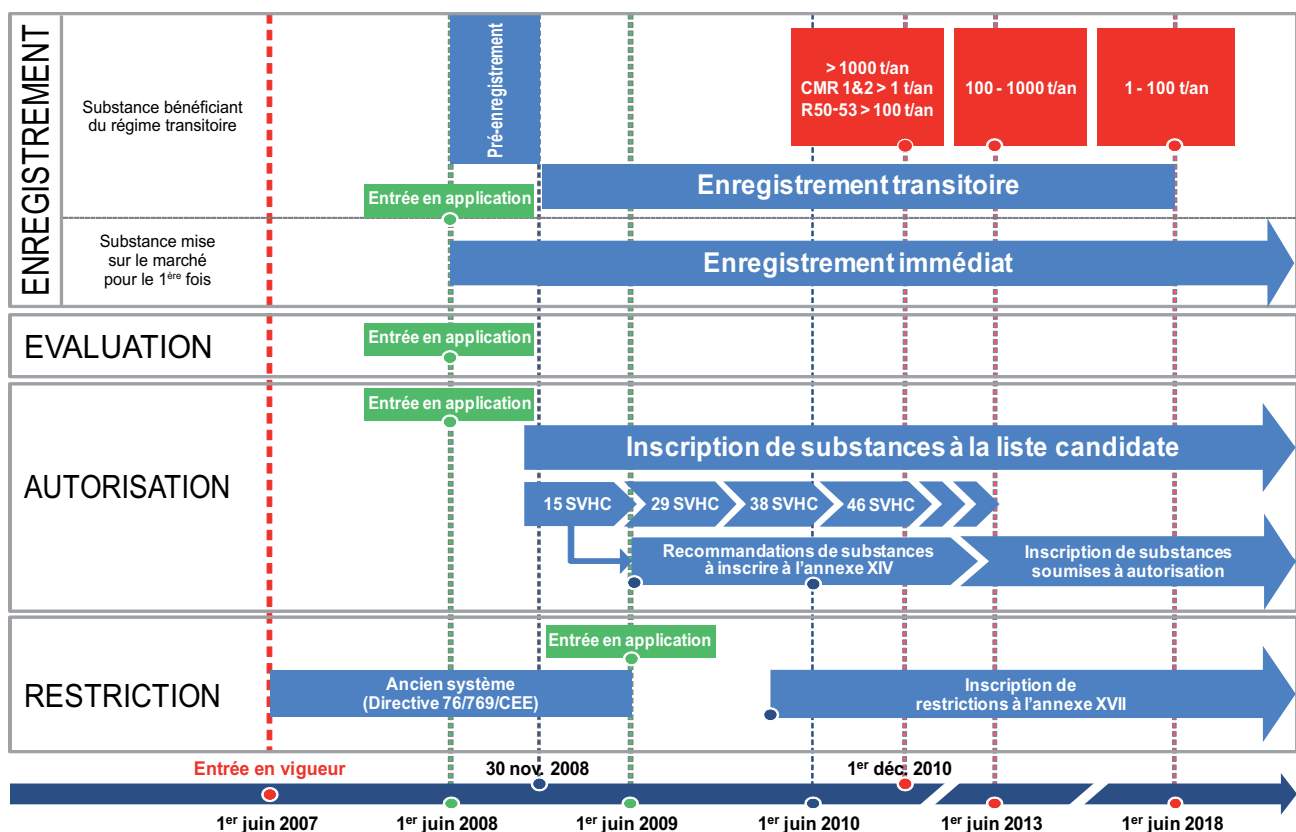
ENREGISTREMENT

Substance bénéficiant du régime transitoire

Pré-enregistrement

> 1000 t/an
CMR 1&2 > 1 t/an
R50-53 > 100 t/an

100 - 1000 t/an

1 - 100 t/an

Entrée en application

Enregistrement transitoire

Substance mise sur le marché pour le 1$^{ère}$ fois

Enregistrement immédiat

EVALUATION

Entrée en application

AUTORISATION

Entrée en application

Inscription de substances à la liste candidate

15 SVHC

29 SVHC

38 SVHC

46 SVHC

Recommandations de substances à inscrire à l'annexe XIV

Inscription de substances soumises à autorisation

RESTRICTION

Entrée en application

Ancien système (Directive 76/769/CEE)

Inscription de restrictions à l'annexe XVII

Entrée en vigueur

30 nov. 2008

1$^{er}$ déc. 2010

1$^{er}$ juin 2007

1$^{er}$ juin 2008

1$^{er}$ juin 2009

1$^{er}$ juin 2010

1$^{er}$ juin 2013

1$^{er}$ juin 2018